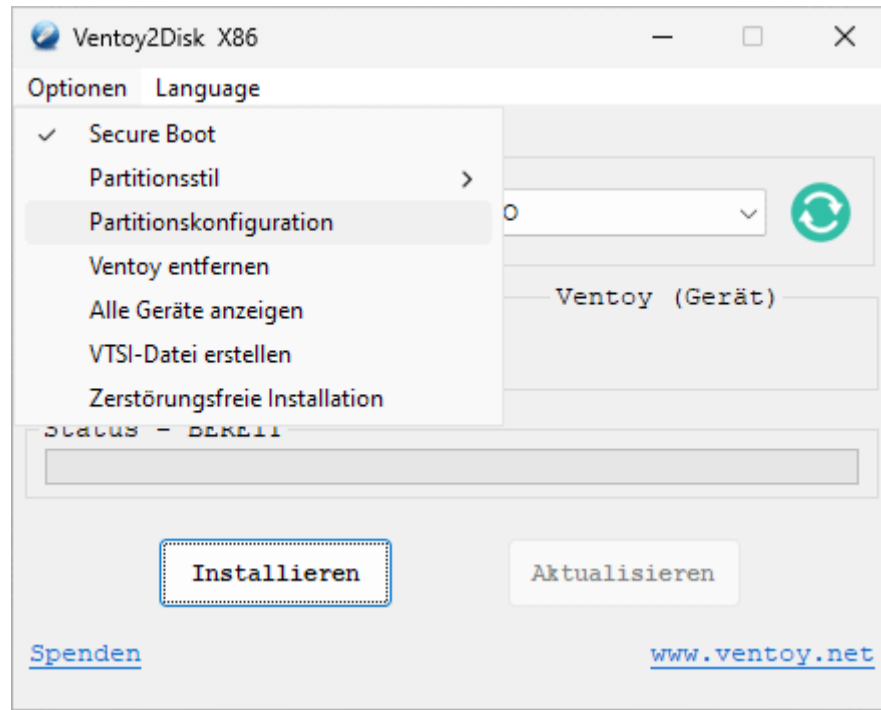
Ventoy2Disk X86

Optionen Language

✓ Secure Boot
Partitionsstil >
Partitionskonfiguration
Ventoy entfernen
Alle Geräte anzeigen
VTSI-Datei erstellen
Zerstörungsfreie Installation

O

Ventoy (Gerät)

Status - BEREIT

Installieren

Aktualisieren

Spenden

www.ventoy.net